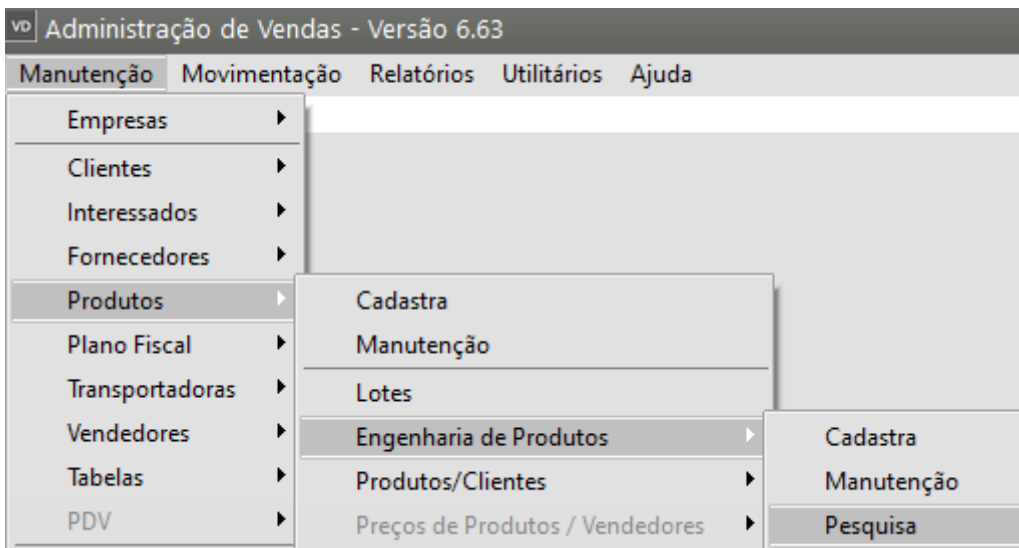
VD Administração de Vendas - Versão 6.63

Manutenção Movimentação Relatórios Utilitários Ajuda

Empresas
Clientes
Interessados
Fornecedores
Produtos
Plano Fiscal
Transportadoras
Vendedores
Tabelas
PDV

Cadastra
Manutenção
Lotes
Engenharia de Produtos
Produtos/Clientes
Preços de Produtos / Vendedores

Cadastra
Manutenção
Pesquisa